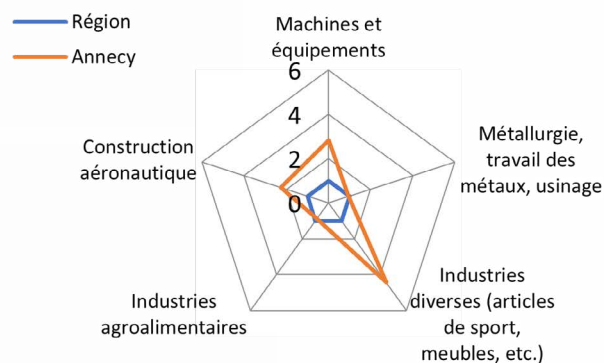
Région
Annecy

Machines et équipements

6
4
2
0

Métallurgie, travail des métaux, usinage

Industries diverses (articles de sport, meubles, etc.)

Industries agroalimentaires

Construction aéronautique